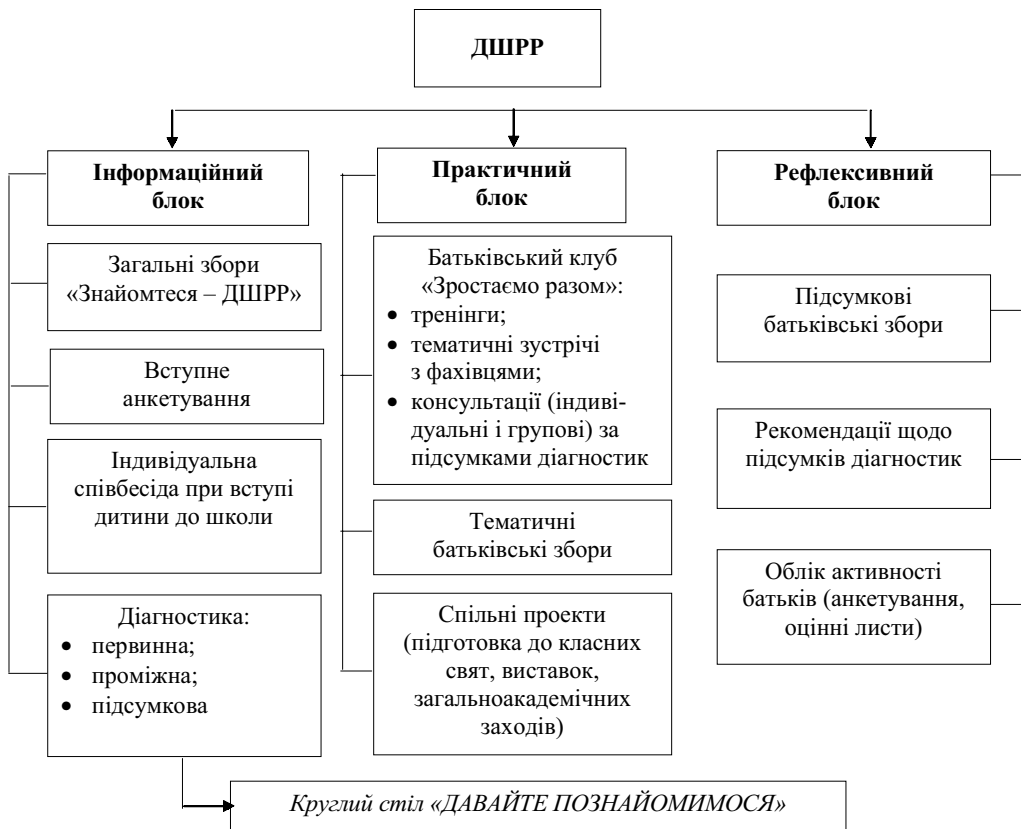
ДШРР

Інформаційний блок

Загальні збори «Знайомтеся – ДШРР»

Вступне анкетування

Індивідуальна співбесіда при вступі дитини до школи

Діагностика:
- первинна;
- проміжна;
- підсумкова

Практичний блок

Батьківський клуб «Зростаємо разом»:
- тренінги;
- тематичні зустрічі з фахівцями;
- консультації (індивідуальні і групові) за підсумками діагностик

Тематичні батьківські збори

Спільні проекти (підготовка до класних свят, виставок, загальноакадемічних заходів)

Рефлексивний блок

Підсумкові батьківські збори

Рекомендації щодо підсумків діагностик

Облік активності батьків (анкетування, оцінні листи)

Круглий стіл «ДАВАЙТЕ ПОЗНАЙОМИМОСЯ»